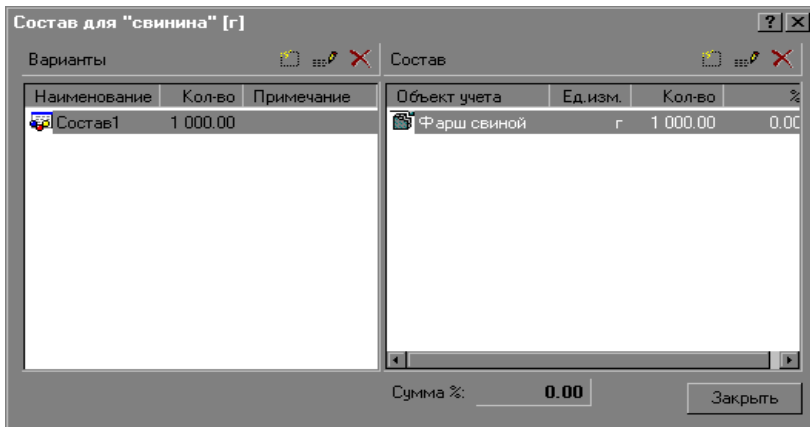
Состав для "свинина" [г]

?

Варианты

| Наименование | Кол-во | Примечание |
|---|---|---|
| Состав1 | 1 000.00 | |

Состав

| Объект учета | Ед.изм. | Кол-во | % |
|---|---|---|---|
| Фарш свиной | г | 1 000.00 | 0.00 |

Сумма %: 0.00

Закрыть